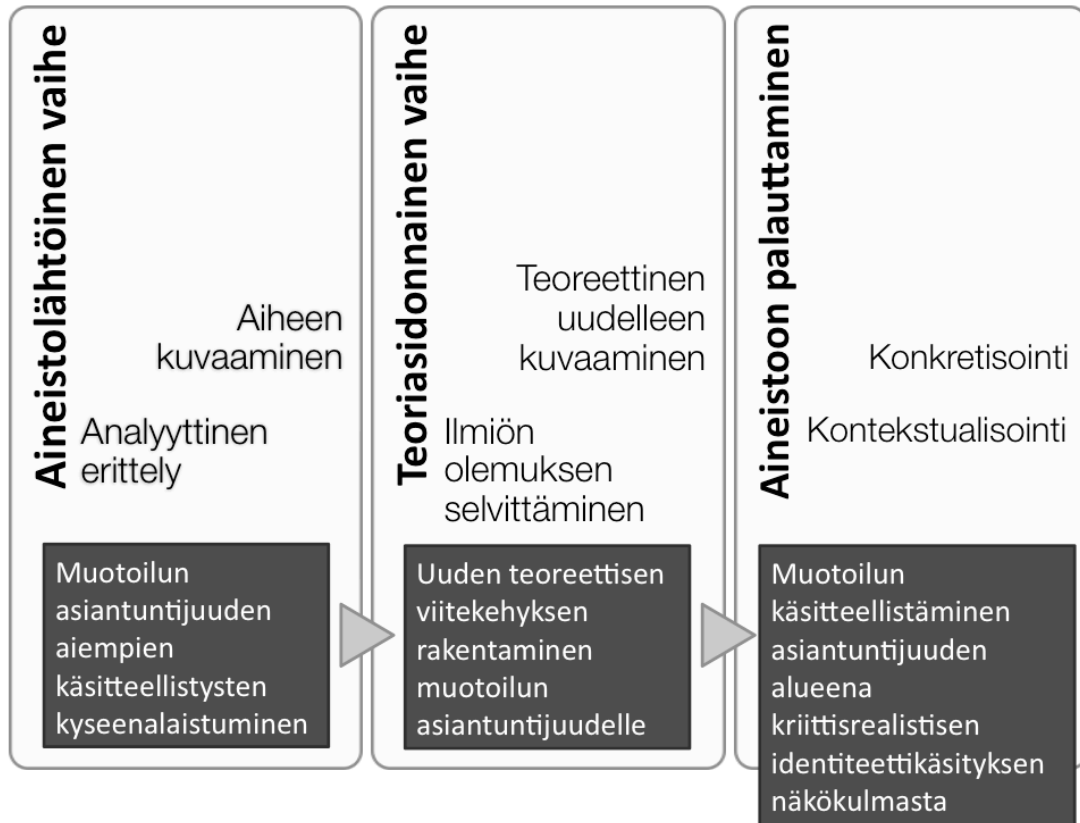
Aineistolähtöinen vaihe

Aiheen kuvaaminen

Analyyttinen erittely

Muotoilun asiantuntijuuden aiempien käsitteellistysten kyseenalaistuminen

Teoriasidonnainen vaihe

Teoreettinen uudelleen kuvaaminen

Ilmiön olemuksen selvittäminen

Uuden teoreettisen viitekehyksen rakentaminen muotoilun asiantuntijuudelle

Aineistoon palauttaminen

Konkretisointi

Kontekstualisointi

Muotoilun käsitteellistäminen asiantuntijuuden alueena kriittisrealistisen identiteettikäsityksen näkökulmasta